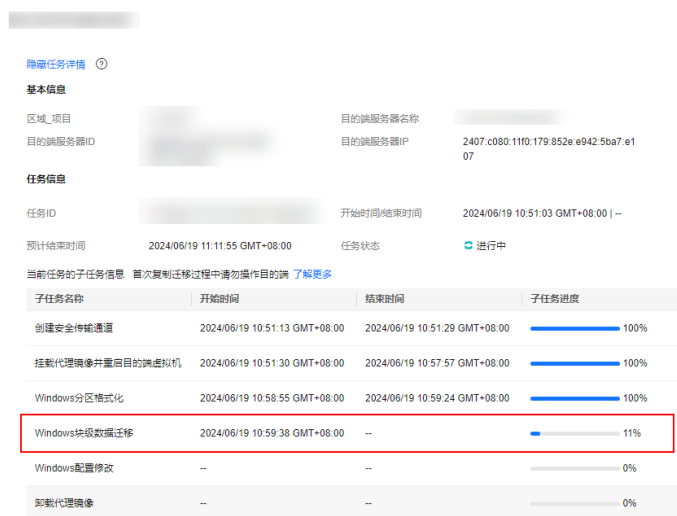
隐藏任务详情 ?

基本信息

区域_项目 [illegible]

目的端服务器名称 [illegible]

目的端服务器ID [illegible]

目的端服务器IP 2407:c080:11f0:179:852e:e942:5ba7:e107

任务信息

任务ID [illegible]

开始时间/结束时间 2024/06/19 10:51:03 GMT+08:00 | --

预计结束时间 2024/06/19 11:11:55 GMT+08:00

任务状态 进行中

当前任务的子任务信息 首次复制迁移过程中请勿操作目的端 了解更多

| 子任务名称 | 开始时间 | 结束时间 | 子任务进度 |
|---|---|---|---|
| 创建安全传输通道 | 2024/06/19 10:51:13 GMT+08:00 | 2024/06/19 10:51:29 GMT+08:00 | 100% |
| 挂载代理镜像并重启目的端虚拟机 | 2024/06/19 10:51:30 GMT+08:00 | 2024/06/19 10:57:57 GMT+08:00 | 100% |
| Windows分区格式化 | 2024/06/19 10:58:55 GMT+08:00 | 2024/06/19 10:59:24 GMT+08:00 | 100% |
| Windows块级数据迁移 | 2024/06/19 10:59:38 GMT+08:00 | -- | 11% |
| Windows配置修改 | -- | -- | 0% |
| 卸载代理镜像 | -- | -- | 0% |